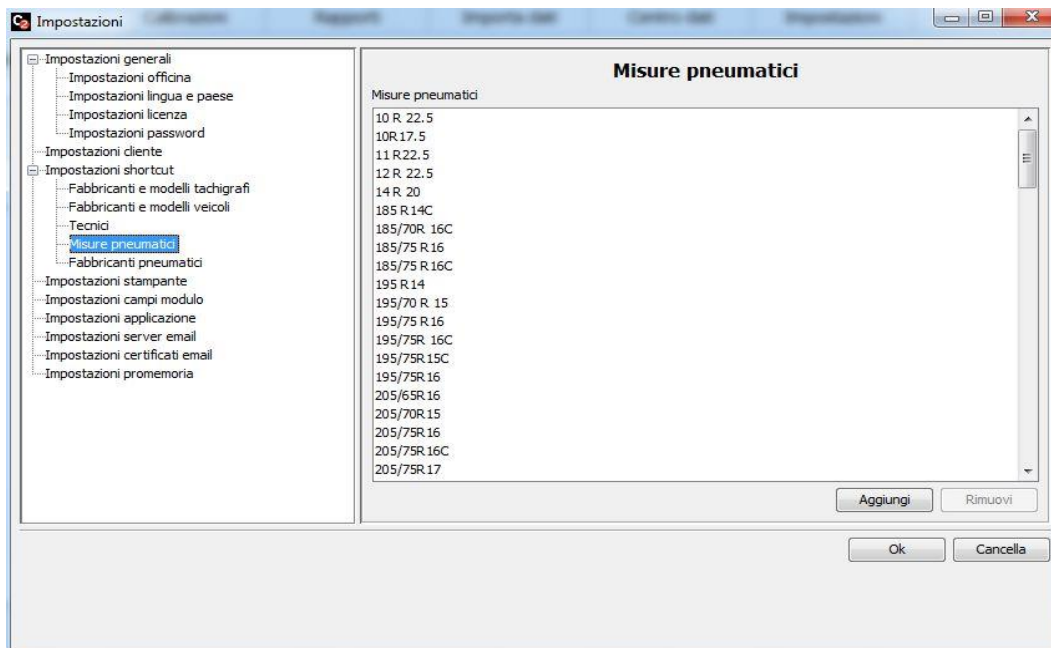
Impostazioni

Impostazioni generali
Impostazioni officina
Impostazioni lingua e paese
Impostazioni licenza
Impostazioni password
Impostazioni cliente
Impostazioni shortcut
Fabbricanti e modelli tachigrafi
Fabbricanti e modelli veicoli
Tecnici
Misure pneumatici
Fabbricanti pneumatici
Impostazioni stampante
Impostazioni campi modulo
Impostazioni applicazione
Impostazioni server email
Impostazioni certificati email
Impostazioni promemoria

Misure pneumatici

Misure pneumatici
10 R 22.5
10R 17.5
11 R22.5
12 R 22.5
14 R 20
185 R14C
185/70R 16C
185/75 R16
185/75 R16C
195 R14
195/70 R 15
195/75 R16
195/75R 16C
195/75R15C
195/75R16
205/65R16
205/70R15
205/75R16
205/75R16C
205/75R17

Aggiungi
Rimuovi

Ok
Cancella